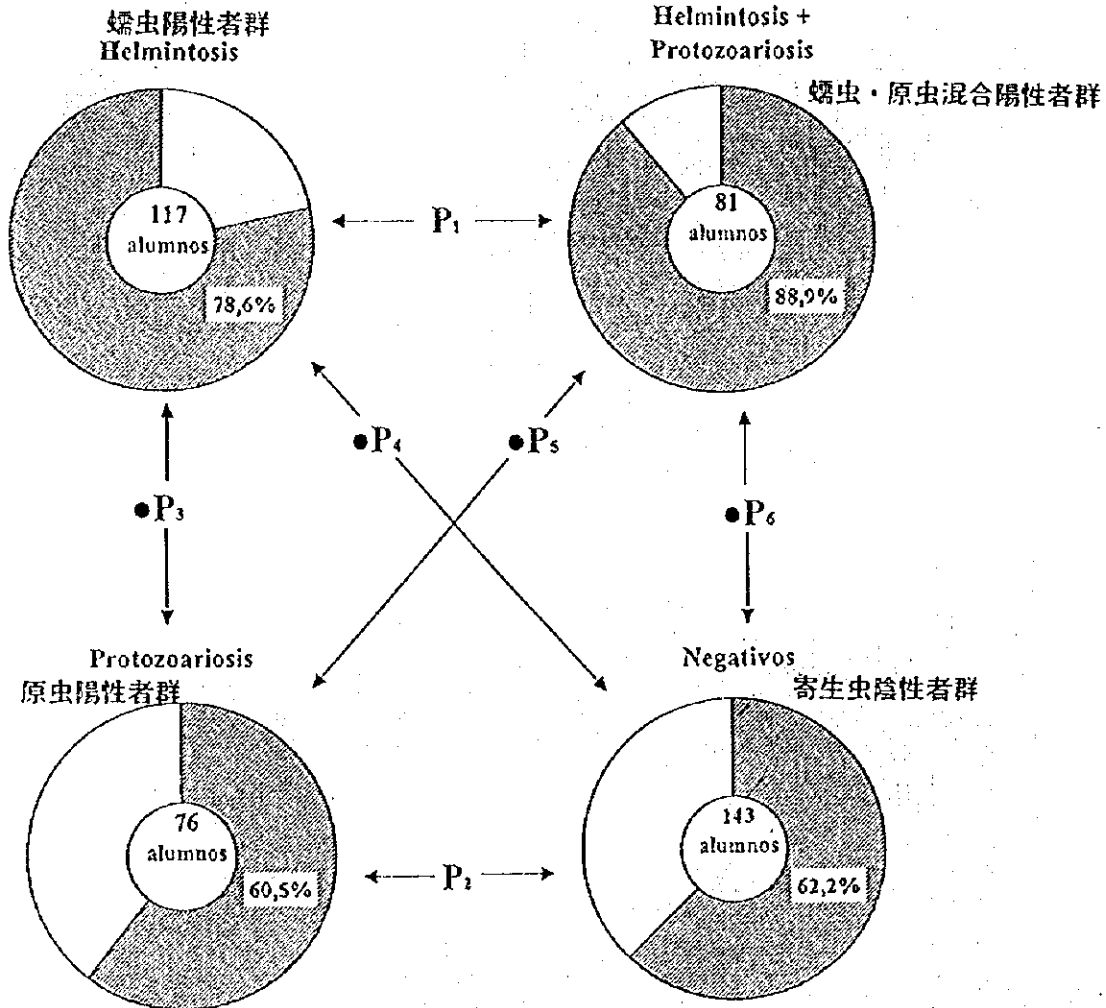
蠕虫陽性者群
Helmintosis

Helmintosis +
Protozoariosis

蠕虫・原虫混合陽性者群

117
alumnos

78,6%

$P_1$

81
alumnos

88,9%

$\bullet P_4$

$\bullet P_5$

$\bullet P_3$

$\bullet P_6$

Protozoariosis
原虫陽性者群

Negativos
寄生虫陰性者群

76
alumnos

60,5%

$P_2$

143
alumnos

62,2%